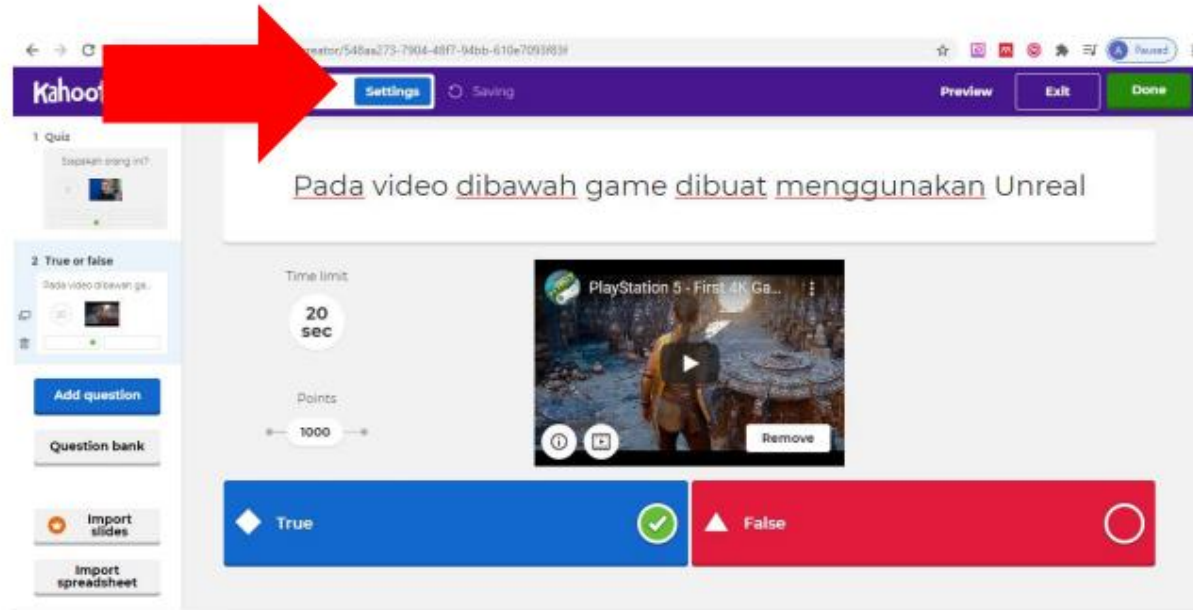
creator/548aa273-7904-48f7-94bb-610e7093f83f

Paused

Kahoot

Settings

Saving

Preview

Exit

Done

1 Quiz

Siapakah orang ini?

2 True or false

Pada video dibawah ga...

Add question

Question bank

Import slides

Import spreadsheet

Pada video dibawah game dibuat menggunakan Unreal

Time limit

20 sec

Points

1000

PlayStation 5 - First 4K Ga...

Remove

True

False